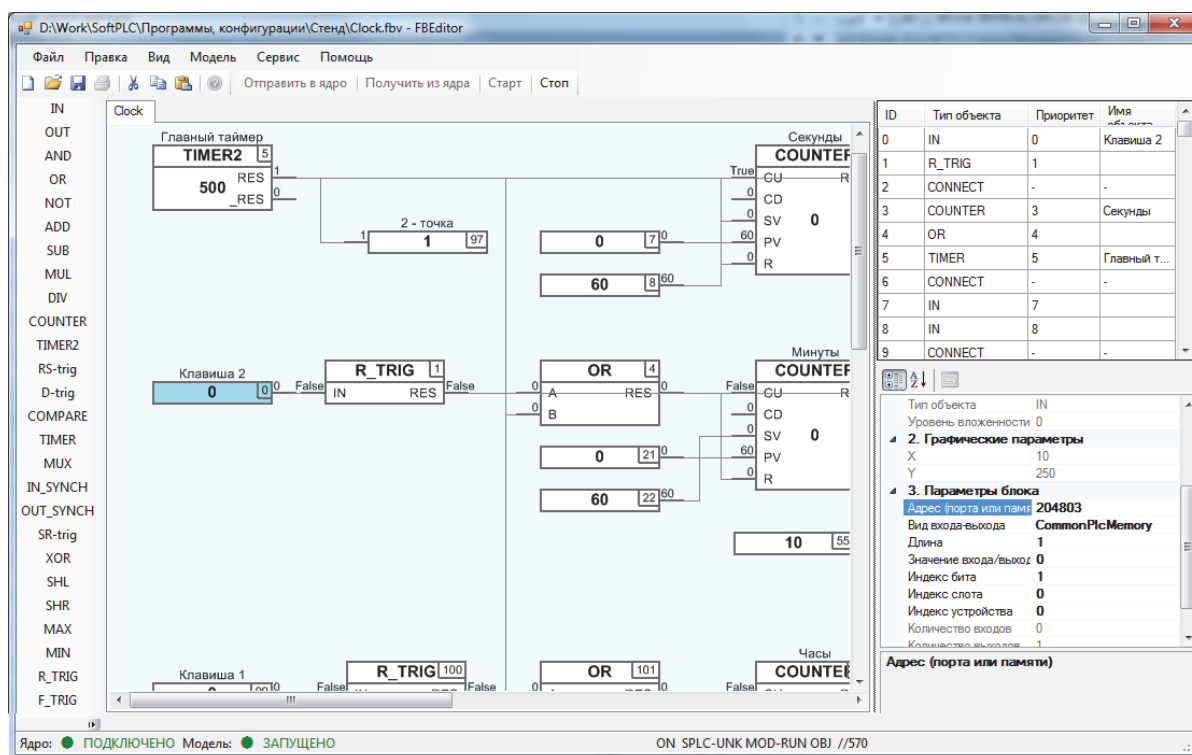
D:\Work\SoftPLC\Программы, конфигурации\Стенд\Clock.fbv - FBEditor

Файл Правка Вид Модель Сервис Помощь

Отправить в ядро | Получить из ядра | Старт | Стоп

IN
OUT
AND
OR
NOT
ADD
SUB
MUL
DIV
COUNTER
TIMER2
RS-trig
D-trig
COMPARE
TIMER
MUX
IN_SYNCH
OUT_SYNCH
SR-trig
XOR
SHL
SHR
MAX
MIN
R_TRIG
F_TRIG

Clock

Главный таймер
TIMER2 5
500 RES _RES
1 0
2 - точка
1 1 97
Секунды
COUNTER
True CU R
0 CD
0 SV 0
60 PV
0 R
0 7 0
60 8 60
Клавиша 2
0 0 0 False
R_TRIG 1
IN RES False
OR 4
0 A RES 0
0 B
Минуты
COUNTER
False CU R
0 CD
0 SV 0
60 PV
0 R
0 21 0
60 22 60
10 55
Клавиша 1
R_TRIG 100
False False
OR 101
Часы
COUNTER
False

| ID | Тип объекта | Приоритет | Имя объекта |
|---|---|---|---|
| 0 | IN | 0 | Клавиша 2 |
| 1 | R_TRIG | 1 | |
| 2 | CONNECT | - | - |
| 3 | COUNTER | 3 | Секунды |
| 4 | OR | 4 | |
| 5 | TIMER | 5 | Главный т... |
| 6 | CONNECT | - | - |
| 7 | IN | 7 | |
| 8 | IN | 8 | |
| 9 | CONNECT | - | - |

Тип объекта IN
Уровень вложенности 0
2. Графические параметры
X 10
Y 250
3. Параметры блока
Адрес (порта или памя 204803
Вид входа-выхода CommonPlcMemory
Длина 1
Значение входа/выход 0
Индекс бита 1
Индекс слота 0
Индекс устройства 0
Количество входов 0
Количество выходов 1

Адрес (порта или памяти)

Ядро: ПОДКЛЮЧЕНО Модель: ЗАПУЩЕНО
ON SPLC-UNK MOD-RUN OBJ //570